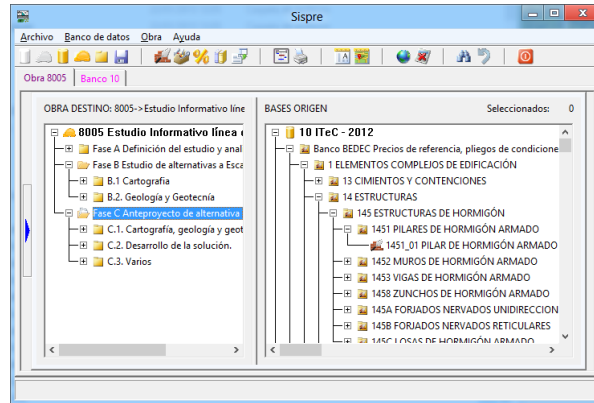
Sispre

Archivo Banco de datos Obra Ayuda

Obra 8005 Banco 10

OBRA DESTINO: 8005->Estudio Informativo líne

8005 Estudio Informativo línea
Fase A Definición del estudio y anal
Fase B Estudio de alternativas a Esca
B.1 Cartografía
B.2. Geología y Geotecnía
Fase C Anteproyecto de alternativa
C.1. Cartografía, geología y geot
C.2. Desarrollo de la solución.
C.3. Varios

BASES ORIGEN Seleccionados: 0

10 ITeC - 2012
Banco BEDEC Precios de referencia, pliegos de condicione
1 ELEMENTOS COMPLEJOS DE EDIFICACIÓN
13 CIMIENTOS Y CONTENCIONES
14 ESTRUCTURAS
145 ESTRUCTURAS DE HORMIGÓN
1451 PILARES DE HORMIGÓN ARMADO
1451_01 PILAR DE HORMIGÓN ARMADO
1452 MUROS DE HORMIGÓN ARMADO
1453 VIGAS DE HORMIGÓN ARMADO
1458 ZUNCHOS DE HORMIGÓN ARMADO
145A FORJADOS NERVADOS UNIDIRECCION
145B FORJADOS NERVADOS RETICULARES
145C LOSAS DE HORMIGÓN ARMADO